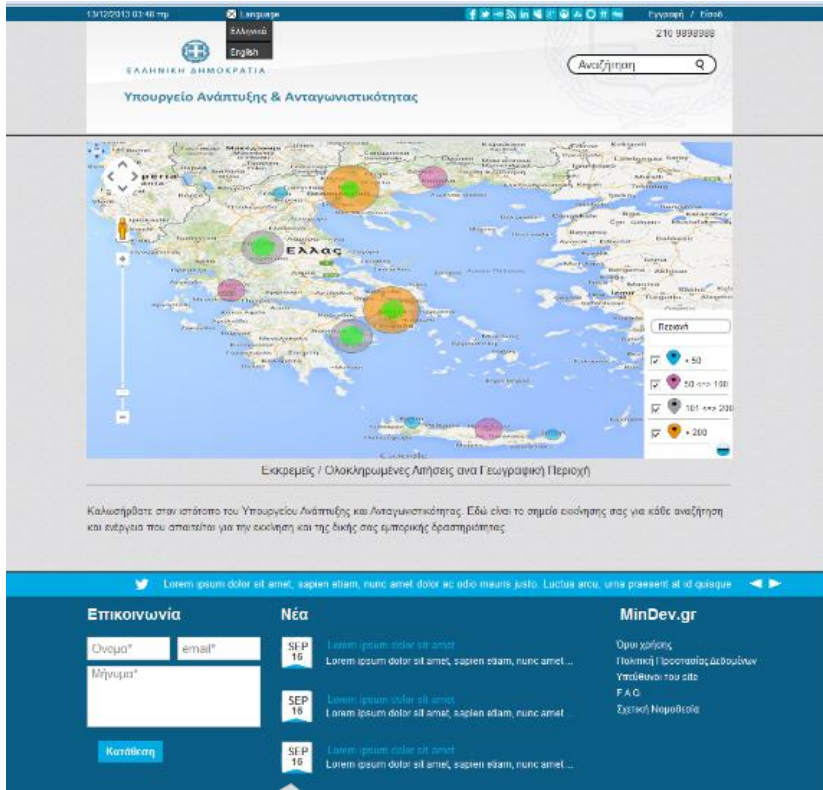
13/12/2013 03:48 πμ

Language

Ελληνικά

English

Εγγραφή / Είσοδ

210 9999999

ΕΛΛΗΝΙΚΗ ΔΗΜΟΚΡΑΤΙΑ

Υπουργείο Ανάπτυξης & Ανταγωνιστικότητας

Αναζήτηση

Ελλάς

Περιοχή

< 50

50 έως 100

101 έως 200

> 200

Εκκρεμείς / Ολοκληρωμένες Αιτήσεις ανά Γεωγραφική Περιοχή

Καλωσήρθατε στον ιστότοπο του Υπουργείου Ανάπτυξης και Ανταγωνιστικότητας. Εδώ είναι το σημείο ενόησης σας για κάθε αναζήτηση και ενέργεια που απαιτείται για την εκκίνηση και της δικής σας εμπορικής δραστηριότητας.

Lorem ipsum dolor sit amet, sapien etiam, nunc amet dolor ac odio mauris justo. Luctus arcu, urna praesent at id quisque

Επικοινωνία

Όνομα*

email*

Μήνυμα*

Κατάθεση

Νέα

SEP 16

Lorem ipsum dolor sit amet

Lorem ipsum dolor sit amet, sapien etiam, nunc amet ...

SEP 16

Lorem ipsum dolor sit amet

Lorem ipsum dolor sit amet, sapien etiam, nunc amet

SEP 16

Lorem ipsum dolor sit amet

Lorem ipsum dolor sit amet, sapien etiam, nunc amet ...

MinDev.gr

Όροι χρήσης

Πολιτική Προστασίας Δεδομένων

Υπεύθυνοι του site

F.A.Q.

Σχετική Νομοθεσία